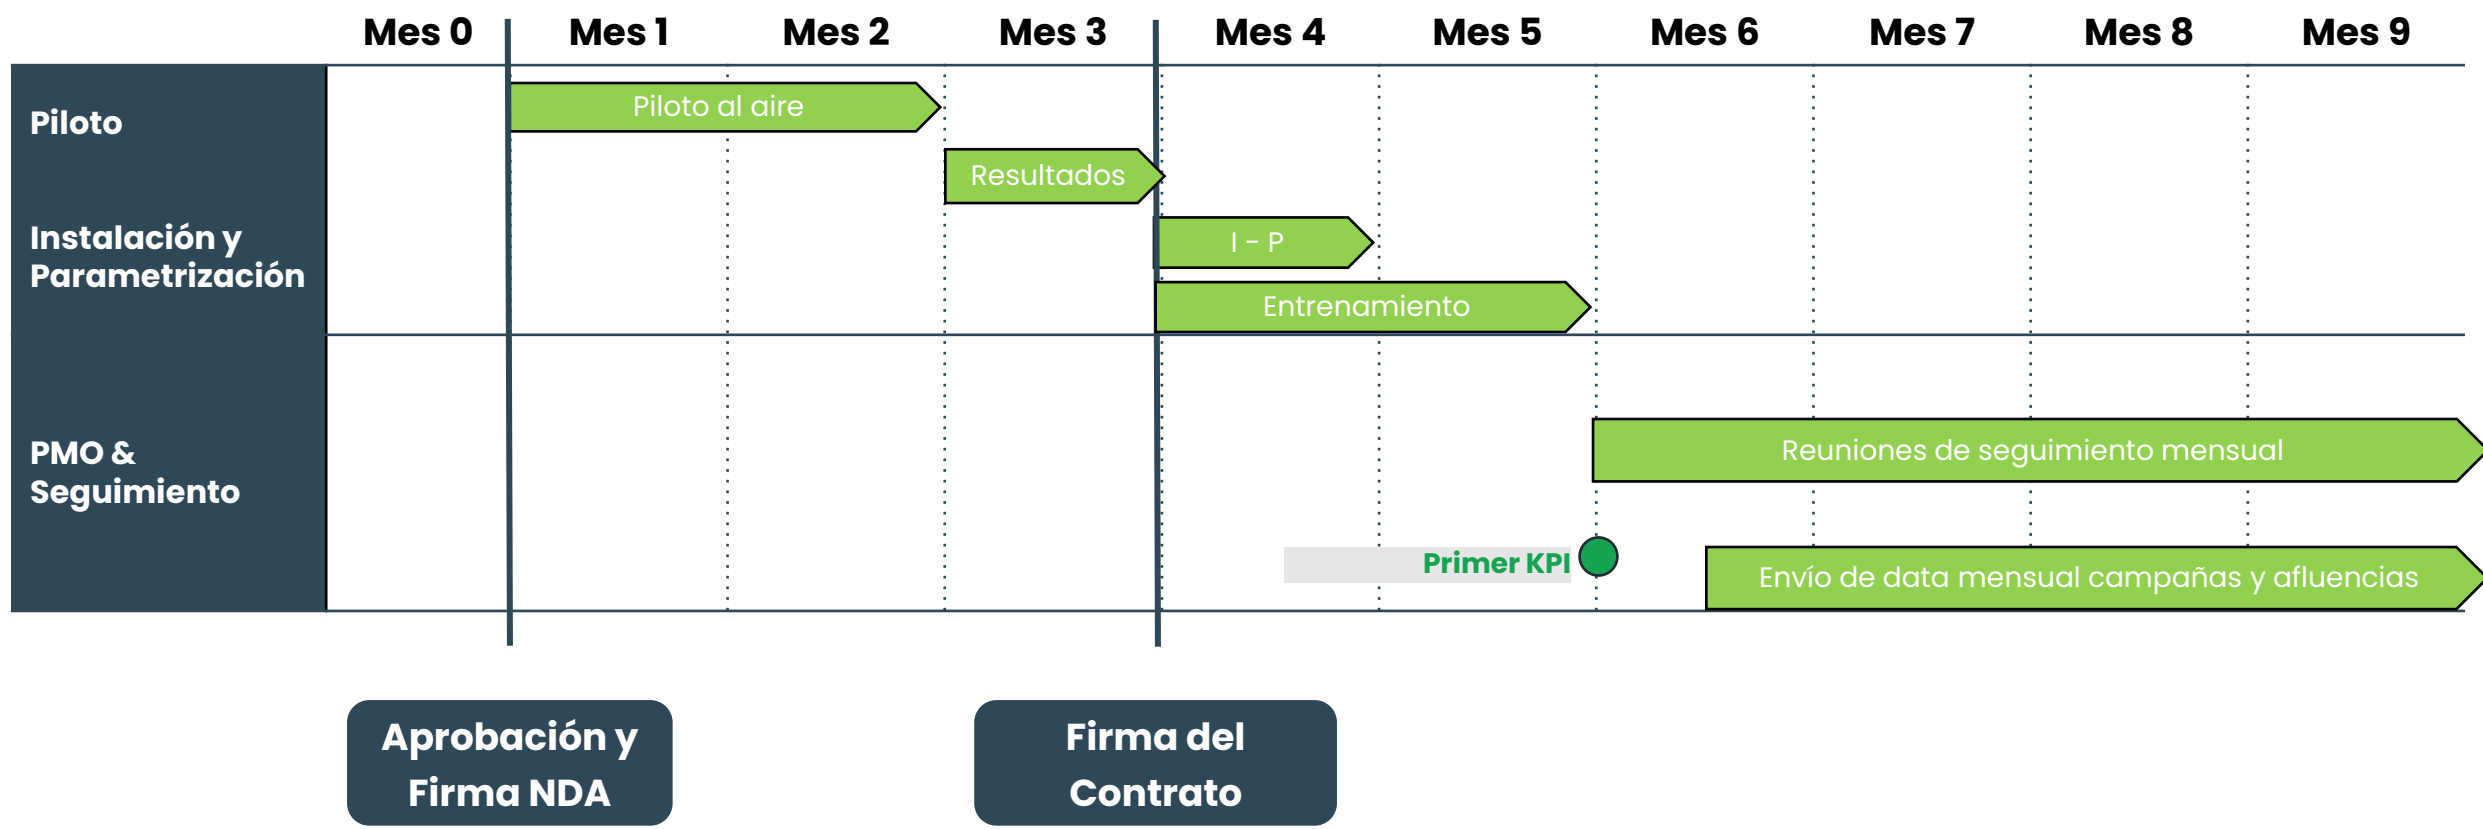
Mes 0 Mes 1 Mes 2 Mes 3 Mes 4 Mes 5 Mes 6 Mes 7 Mes 8 Mes 9

Piloto

Piloto al aire

Resultados

Instalación y Parametrización

I - P

Entrenamiento

PMO & Seguimiento

Reuniones de seguimiento mensual

Primer KPI

Envío de data mensual campañas y afluencias

Aprobación y Firma NDA

Firma del Contrato